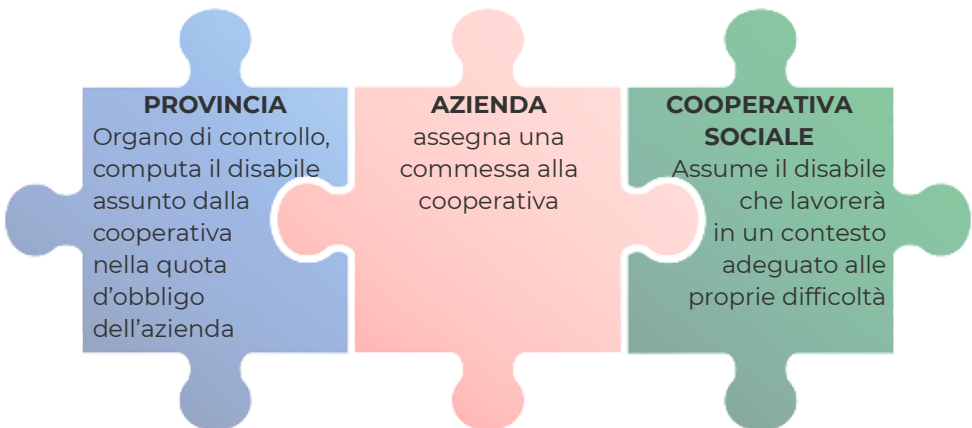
PROVINCIA
Organo di controllo, computa il disabile assunto dalla cooperativa nella quota d'obbligo dell'azienda

AZIENDA
assegna una commessa alla cooperativa

COOPERATIVA SOCIALE
Assume il disabile che lavorerà in un contesto adeguato alle proprie difficoltà